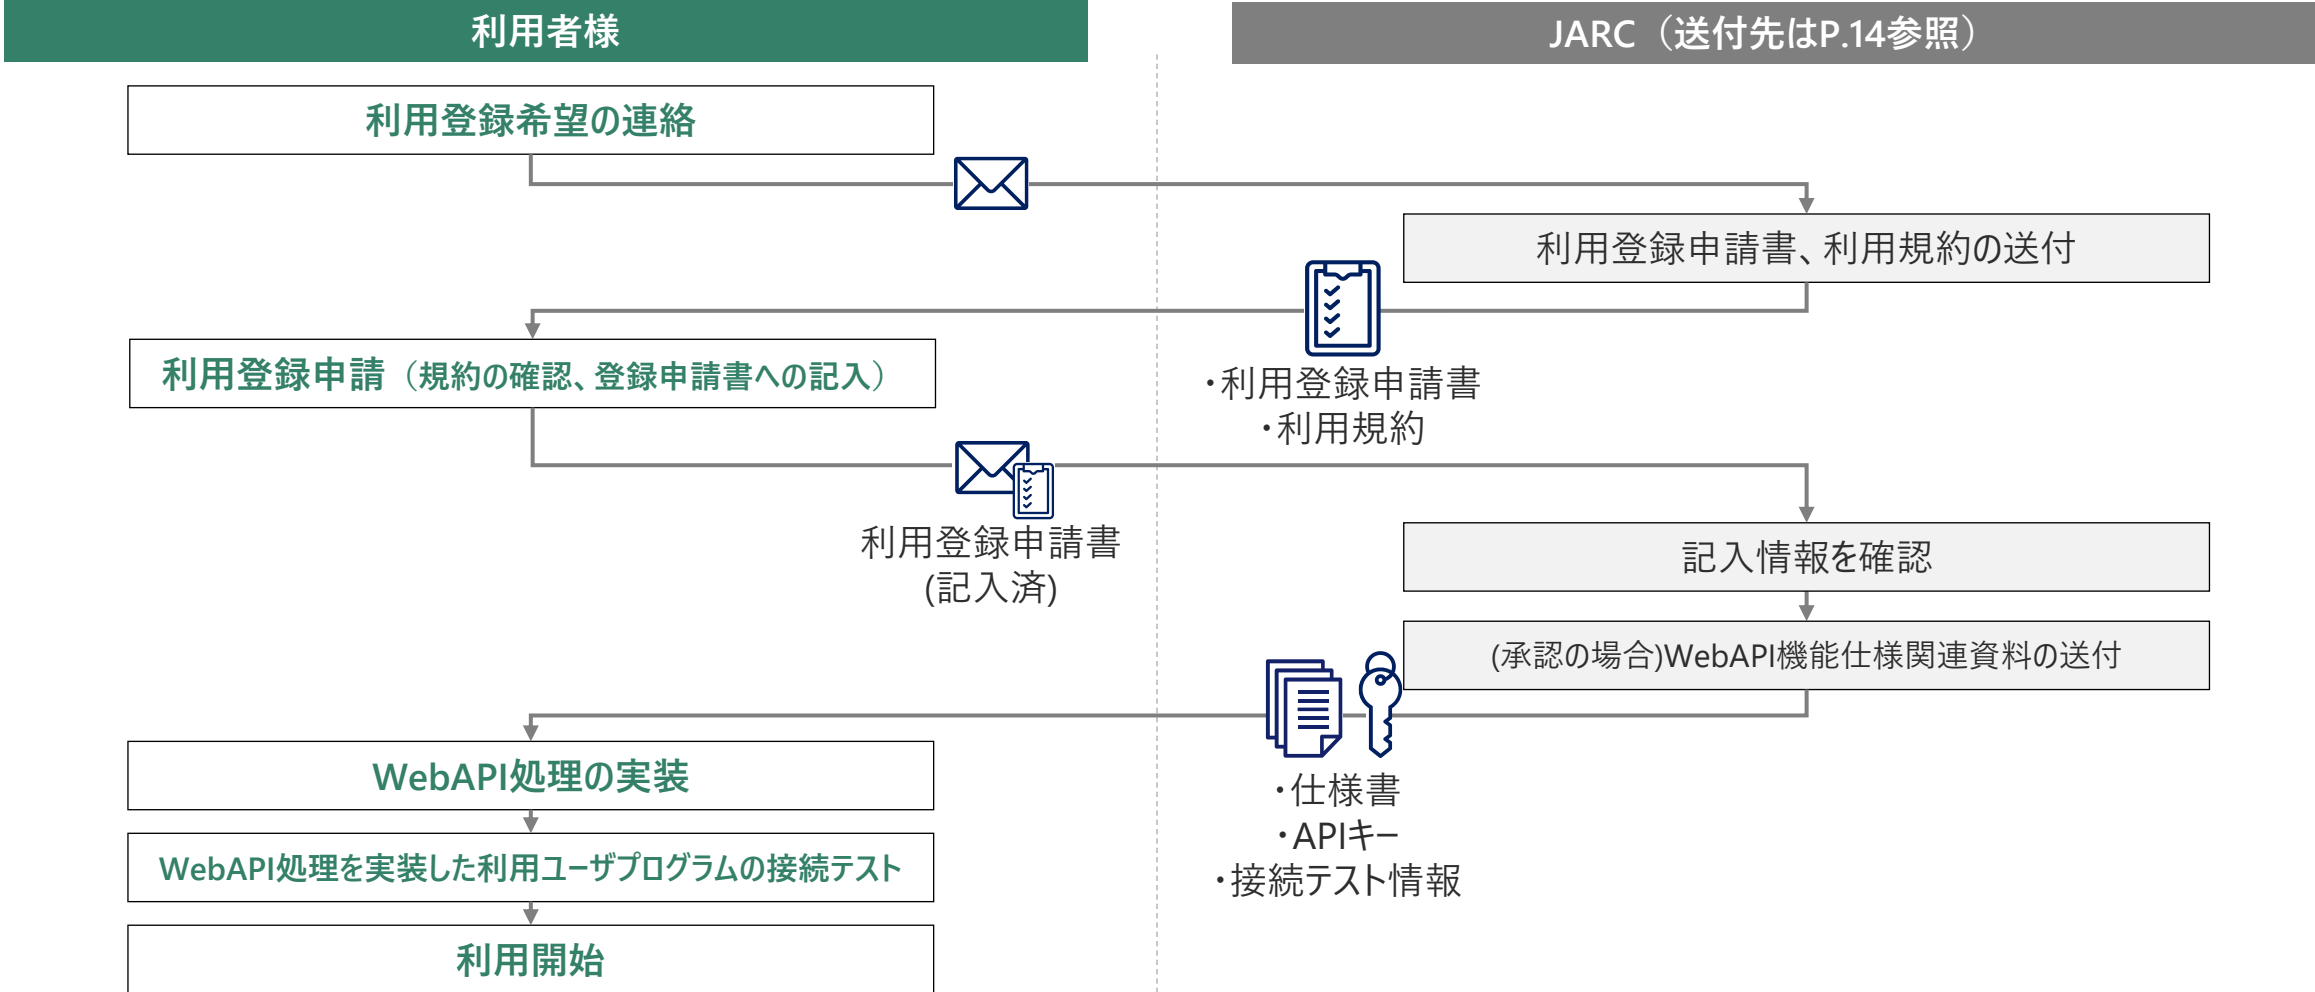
利用者様

JARC（送付先はP.14参照）

利用登録希望の連絡

利用登録申請書、利用規約の送付

利用登録申請（規約の確認、登録申請書への記入）

・利用登録申請書
・利用規約

利用登録申請書
(記入済)

記入情報を確認

(承認の場合)WebAPI機能仕様関連資料の送付

WebAPI処理の実装

・仕様書
・APIキー
・接続テスト情報

WebAPI処理を実装した利用ユーザプログラムの接続テスト

利用開始